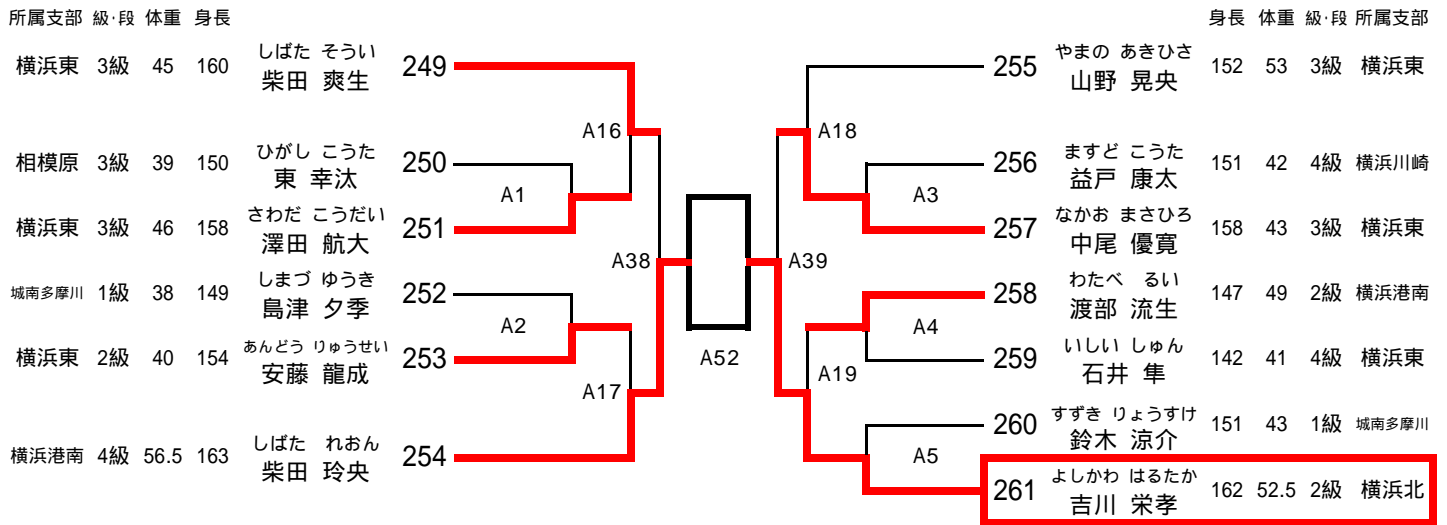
所属支部 級·段 体重 身長

横浜東 3級 45 160 しばた そうい 柴田 爽生 249
相模原 3級 39 150 ひがし こうた 東 幸汰 250
横浜東 3級 46 158 さわだ こうだい 澤田 航大 251
城南多摩川 1級 38 149 しまづ ゆうき 島津 夕季 252
横浜東 2級 40 154 あんどう りゅうせい 安藤 龍成 253
横浜港南 4級 56.5 163 しばた れおん 柴田 玲央 254

A16
A1
A38
A2
A17
A52
A39
A18
A3
A4
A19
A5

身長 体重 級·段 所属支部

255 やまの あきひさ 山野 晃央 152 53 3級 横浜東
256 ますど こうた 益戸 康太 151 42 4級 横浜川崎
257 なかお まさひろ 中尾 優寛 158 43 3級 横浜東
258 わたべ るい 渡部 流生 147 49 2級 横浜港南
259 いしい しゅん 石井 隼 142 41 4級 横浜東
260 すずき りょうすけ 鈴木 涼介 151 43 1級 城南多摩川
261 よしかわ はるたか 吉川 栄孝 162 52.5 2級 横浜北